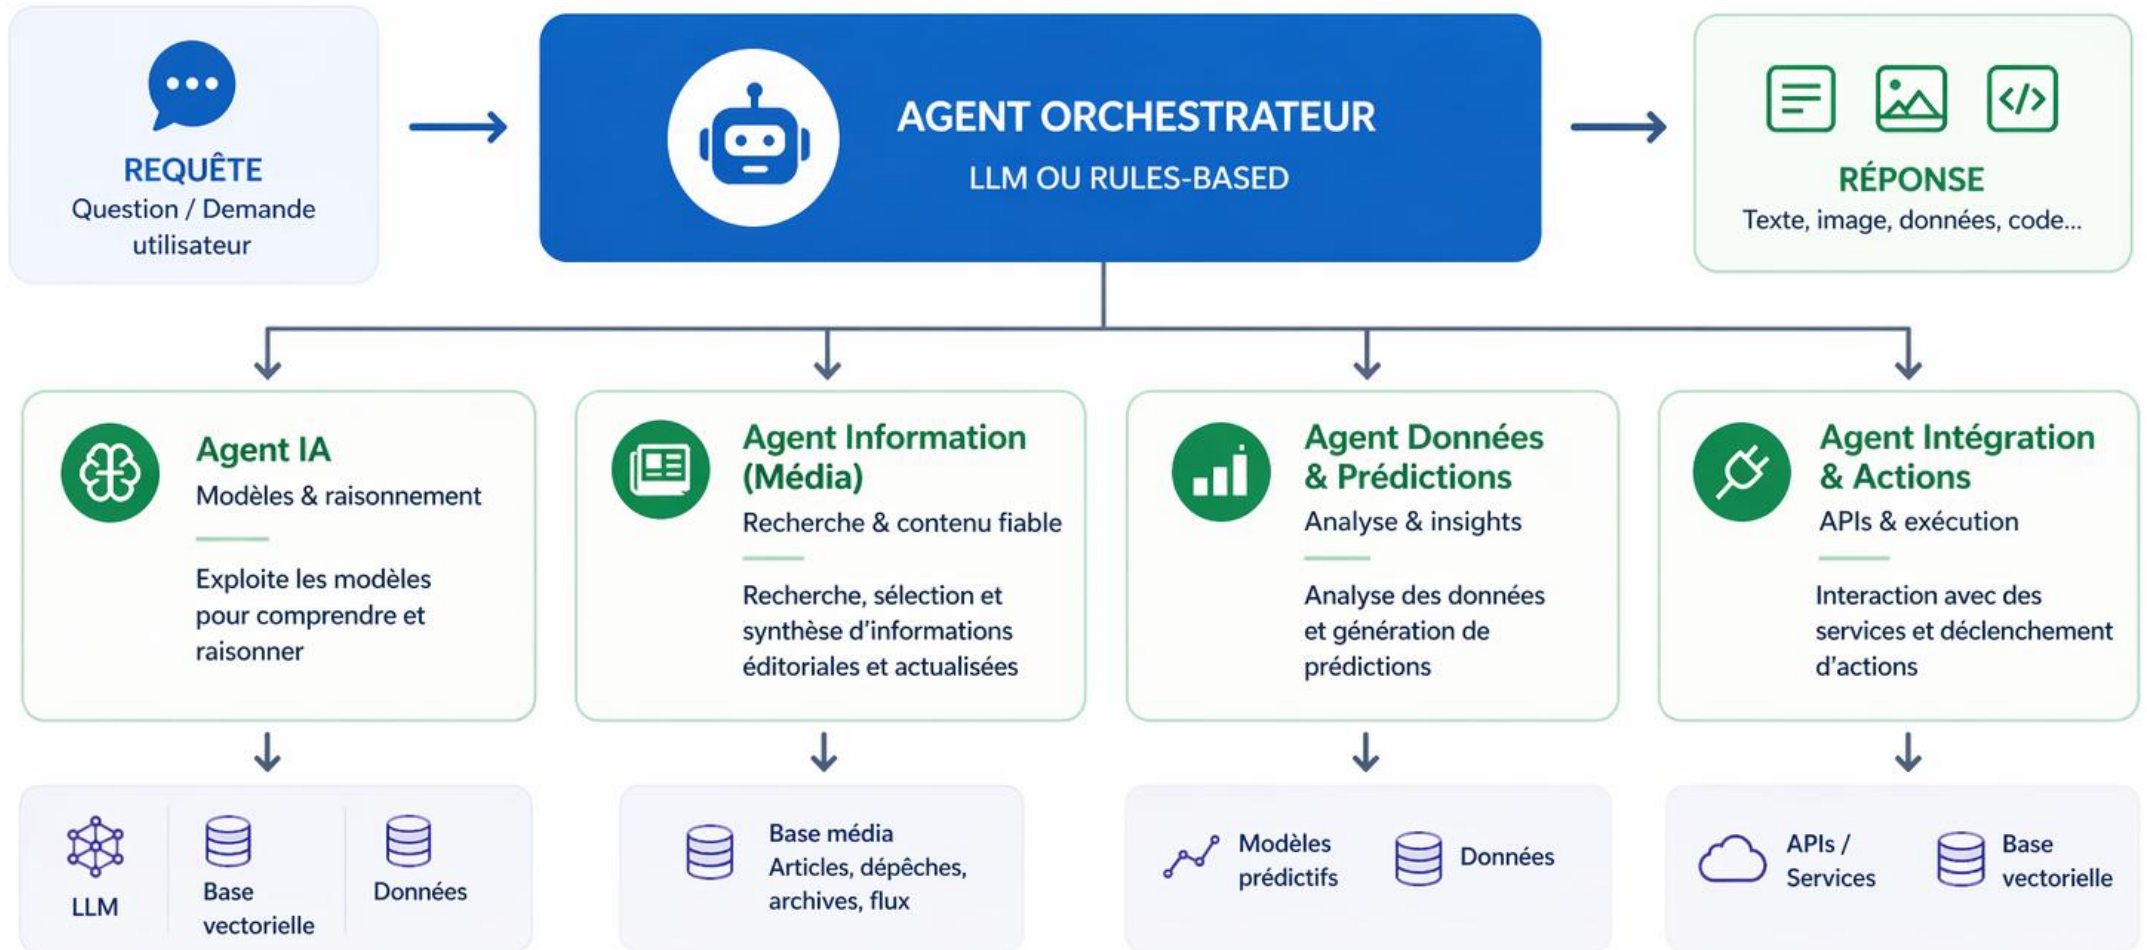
REQUÊTE
Question / Demande utilisateur

AGENT ORCHESTRATEUR
LLM OU RULES-BASED

RÉPONSE
Texte, image, données, code...

Agent IA
Modèles & raisonnement

Exploite les modèles pour comprendre et raisonner

Agent Information (Média)
Recherche & contenu fiable

Recherche, sélection et synthèse d'informations éditoriales et actualisées

Agent Données & Prédictions
Analyse & insights

Analyse des données et génération de prédictions

Agent Intégration & Actions
APIs & exécution

Interaction avec des services et déclenchement d'actions

LLM
Base vectorielle
Données

Base média
Articles, dépêches, archives, flux

Modèles prédictifs
Données

APIs / Services
Base vectorielle